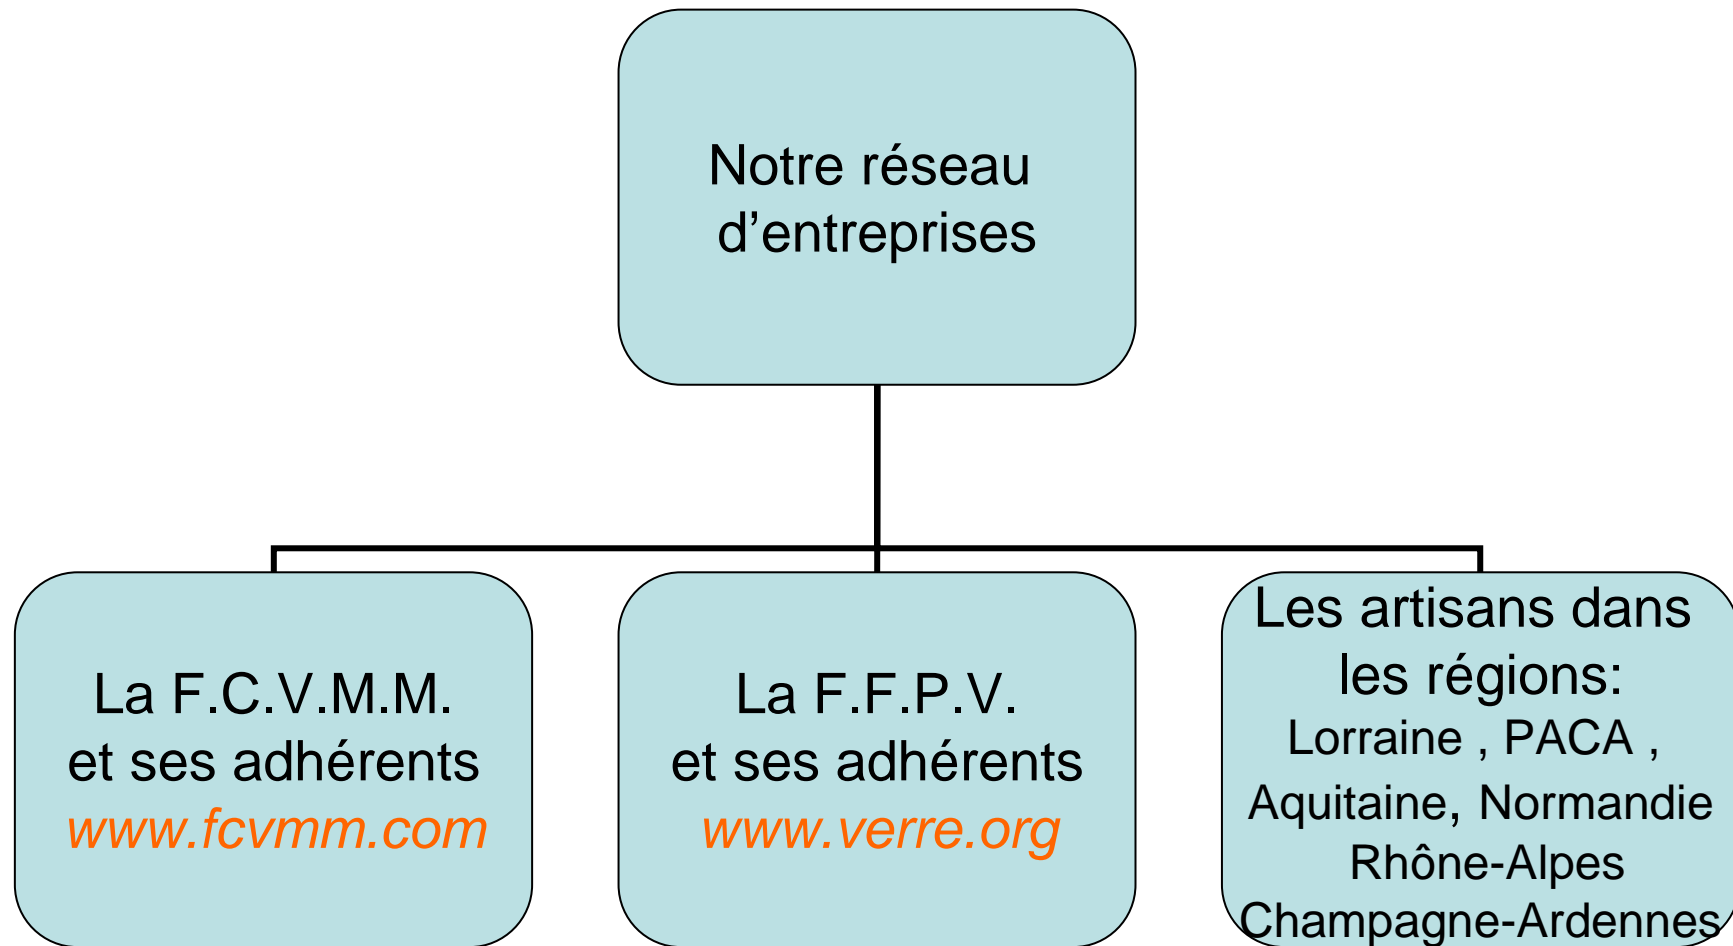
Notre réseau d’entreprises

La F.C.V.M.M. et ses adhérents www.fcvmm.com

La F.F.P.V. et ses adhérents www.verre.org

Les artisans dans les régions: Lorraine , PACA , Aquitaine, Normandie Rhône-Alpes Champagne-Ardennes